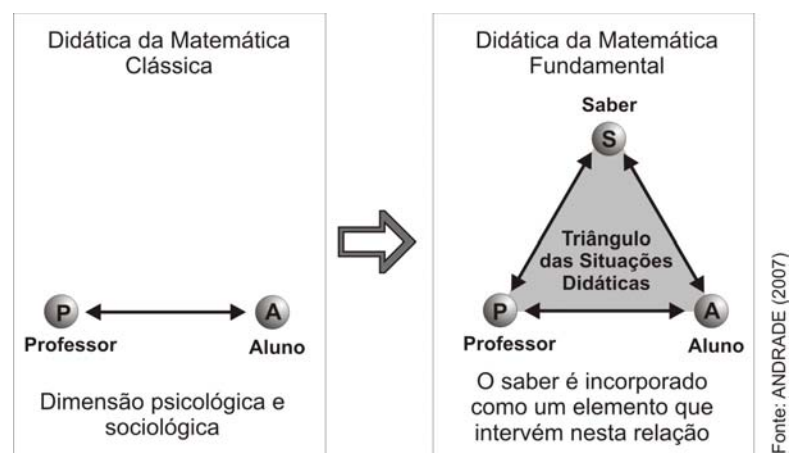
Didática da Matemática
Clássica

P
Professor

A
Aluno

Dimensão psicológica e sociológica

Didática da Matemática
Fundamental

Saber
S

Triângulo
das Situações
Didáticas

P
Professor

A
Aluno

O saber é incorporado como um elemento que intervém nesta relação

Fonte: ANDRADE (2007)